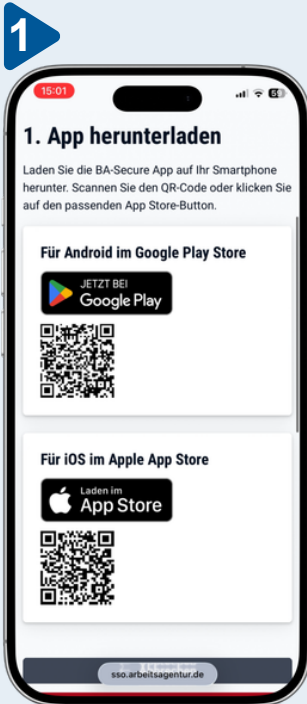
1

15:01

59

1. App herunterladen

Laden Sie die BA-Secure App auf Ihr Smartphone herunter. Scannen Sie den QR-Code oder klicken Sie auf den passenden App Store-Button.

Für Android im Google Play Store

JETZT BEI
Google Play

Für iOS im Apple App Store

Laden im
App Store

sso.arbeitsagentur.de